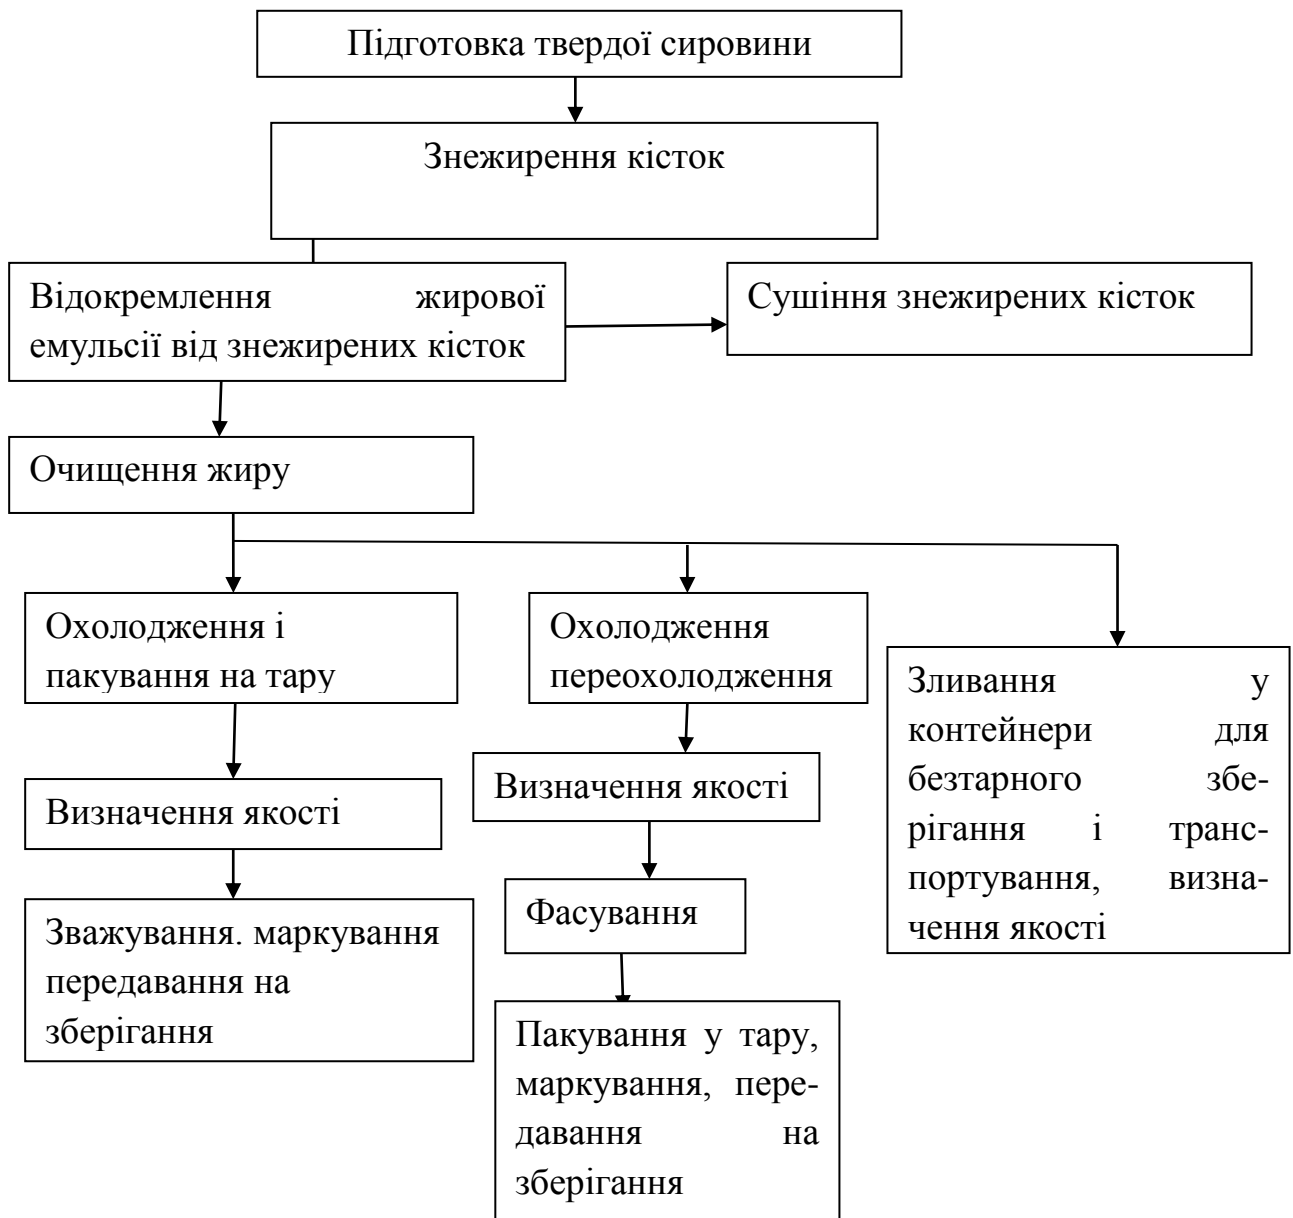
Підготовка твердої сировини

Знежирення кісток

Відокремлення жирової емульсії від знежирених кісток

Сушіння знежирених кісток

Очищення жиру

Охолодження і пакування на тару

Визначення якості

Зважування. маркування передавання на зберігання

Охолодження переохолодження

Визначення якості

Фасування

Пакування у тару, маркування, передавання на зберігання

Зливання у контейнери для безтарного зберігання і транспортування, визначення якості